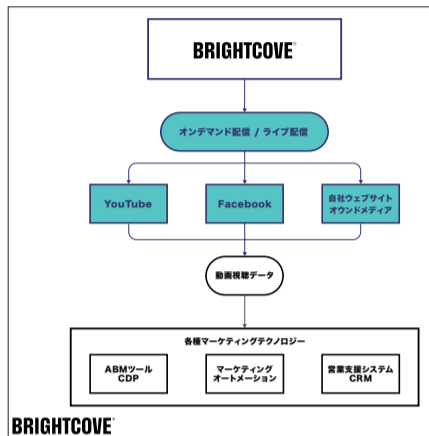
BRIGHTCOVE®

オンデマンド配信 / ライブ配信

YouTube

Facebook

自社ウェブサイト
オウンドメディア

動画視聴データ

各種マーケティングテクノロジー

ABMツール
CDP

マーケティング
オートメーション

営業支援システム
CRM

BRIGHTCOVE®